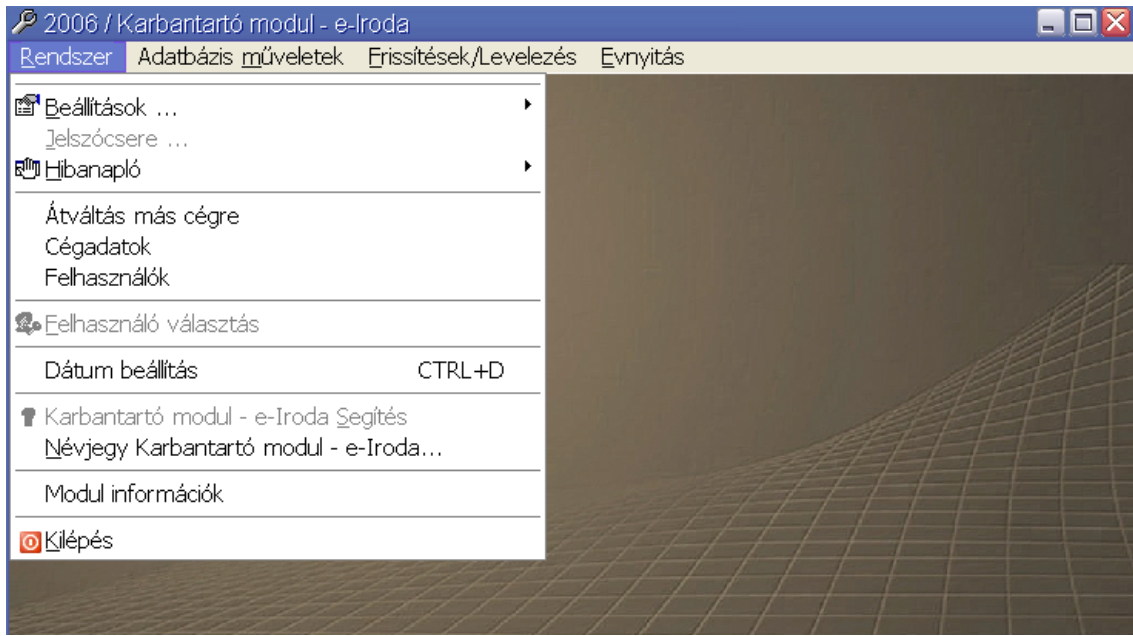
2006 / Karbantartó modul - e-Iroda

Rendszer Adatbázis műveletek Frissítések/Levelezés Évnyitás

Beállítások ...
Jelszócsere ...
Hibanapló

Átváltás más cégre
Cégadatok
Felhasználók

Felhasználó választás

Dátum beállítás CTRL+D

Karbantartó modul - e-Iroda Segítés
Névjegy Karbantartó modul - e-Iroda...

Modul információk

Kilépés